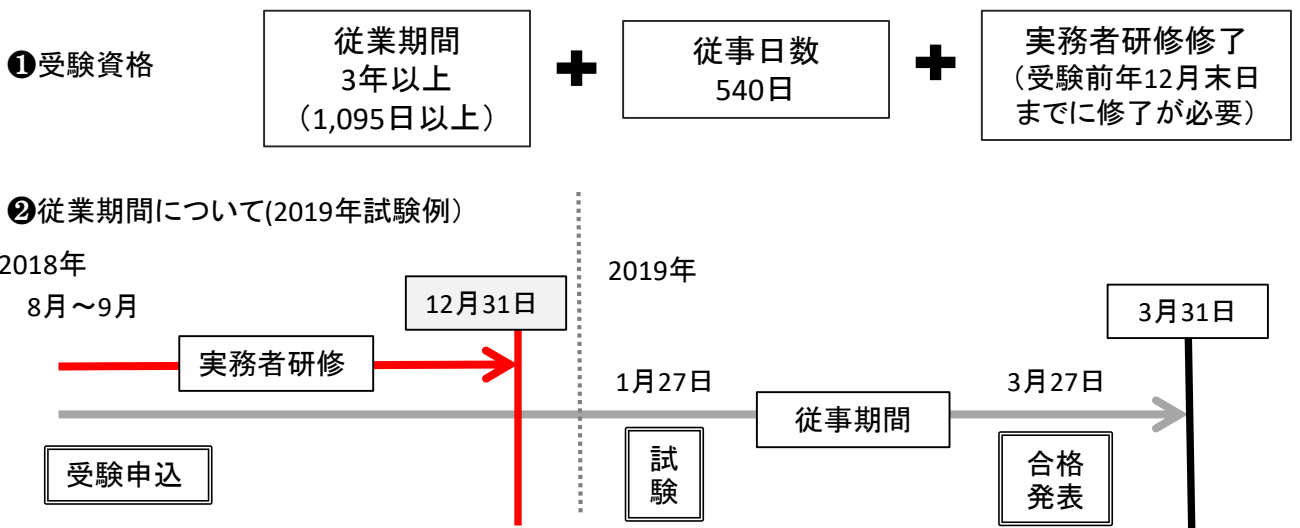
❶受験資格

従業期間
3年以上
（1,095日以上）

従事日数
540日

実務者研修修了
（受験前年12月末日までに修了が必要）

❷従業期間について(2019年試験例）

2018年
8月～9月

12月31日

実務者研修

受験申込

2019年

1月27日

試
験

従事期間

3月27日

合格
発表

3月31日